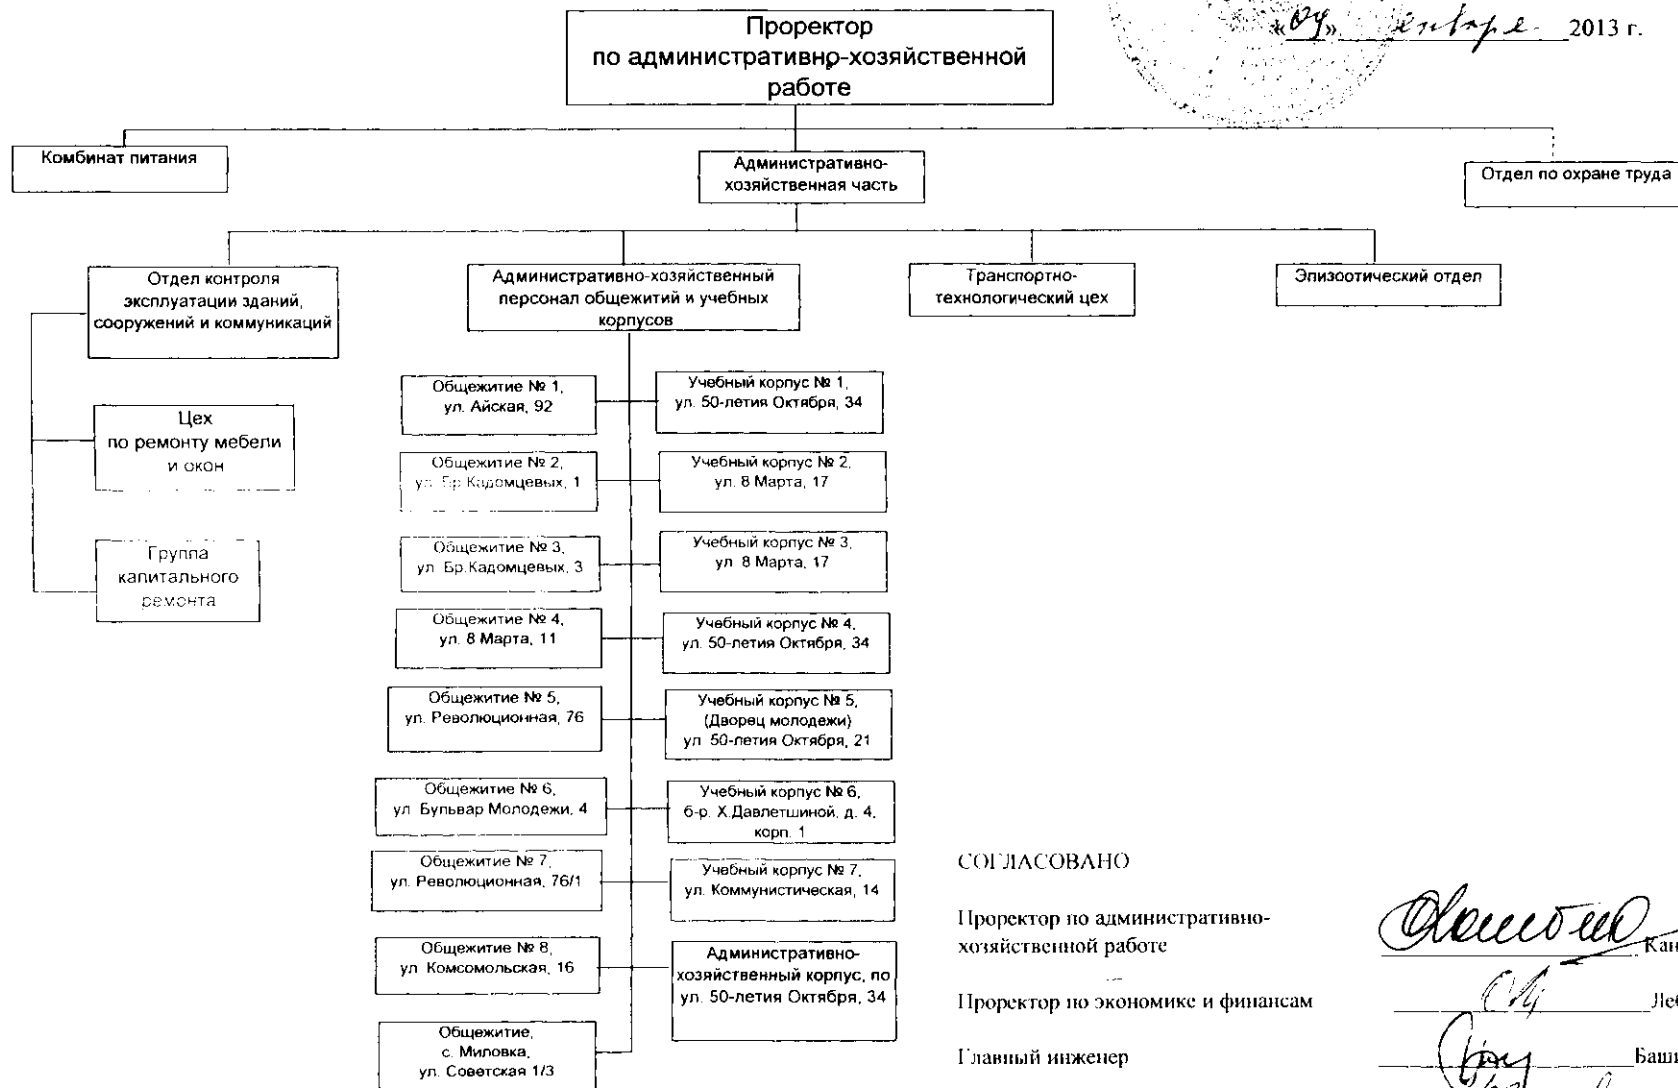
«04» января 2013 г.

Проректор по административно-хозяйственной работе

Комбинат питания

Административно-хозяйственная часть

Отдел по охране труда

Отдел контроля эксплуатации зданий, сооружений и коммуникаций

Административно-хозяйственный персонал общежитий и учебных корпусов

Транспортно-технологический цех

Эпизоотический отдел

Цех по ремонту мебели и окон

Группа капитального ремонта

Общежитие № 1, ул. Айская, 92

Учебный корпус № 1, ул. 50-летия Октября, 34

Общежитие № 2, ул. Бр.Кадомцевых, 1

Учебный корпус № 2, ул. 8 Марта, 17

Общежитие № 3, ул. Бр.Кадомцевых, 3

Учебный корпус № 3, ул 8 Марта, 17

Общежитие № 4, ул. 8 Марта, 11

Учебный корпус № 4, ул. 50-летия Октября, 34

Общежитие № 5, ул. Революционная, 76

Учебный корпус № 5, (Дворец молодежи) ул. 50-летия Октября, 21

Общежитие № 6, ул Бульвар Молодежи, 4

Учебный корпус № 6, б-р. Х.Давлетшиной, д. 4, корп. 1

Общежитие № 7, ул. Революционная, 76/1

Учебный корпус № 7, ул. Коммунистическая, 14

Общежитие № 8, ул. Комсомольская, 16

Административно-хозяйственный корпус, по ул. 50-летия Октября, 34

Общежитие, с. Миловка, ул. Советская 1/3

СОГЛАСОВАНО

Проректор по административно-хозяйственной работе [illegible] Кан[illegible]

Проректор по экономике и финансам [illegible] Леб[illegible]

Главный инженер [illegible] Баш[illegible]